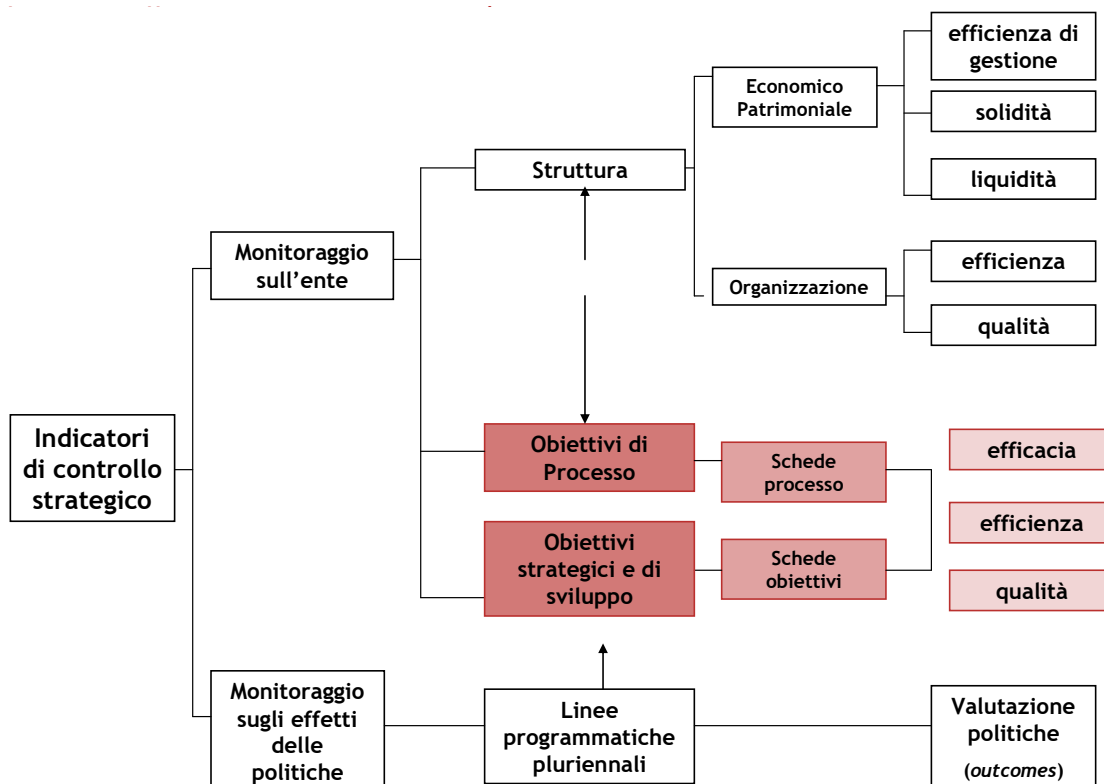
Indicatori di controllo strategico

Monitoraggio sull'ente

Struttura

Economico Patrimoniale

efficienza di gestione

solidità

liquidità

Organizzazione

efficienza

qualità

Obiettivi di Processo

Schede processo

Obiettivi strategici e di sviluppo

Schede obiettivi

efficacia

efficienza

qualità

Monitoraggio sugli effetti delle politiche

Linee programmatiche pluriennali

Valutazione politiche (*outcomes*)